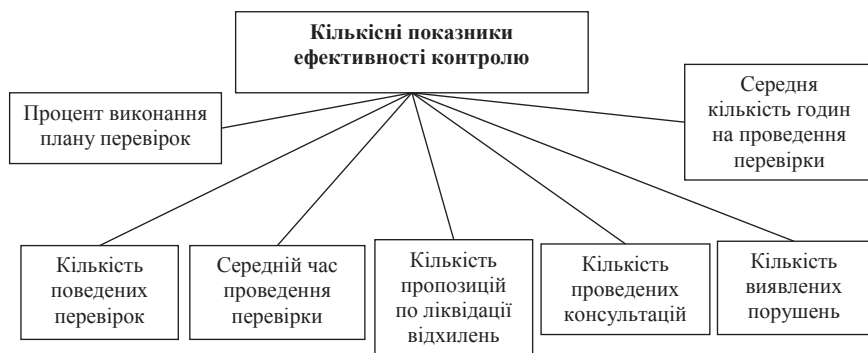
Кількісні показники ефективності контролю

Процент виконання плану перевірок

Середня кількість годин на проведення перевірки

Кількість поведених перевірок

Середній час проведення перевірки

Кількість пропозицій по ліквідації відхилень

Кількість проведених консультацій

Кількість виявлених порушень